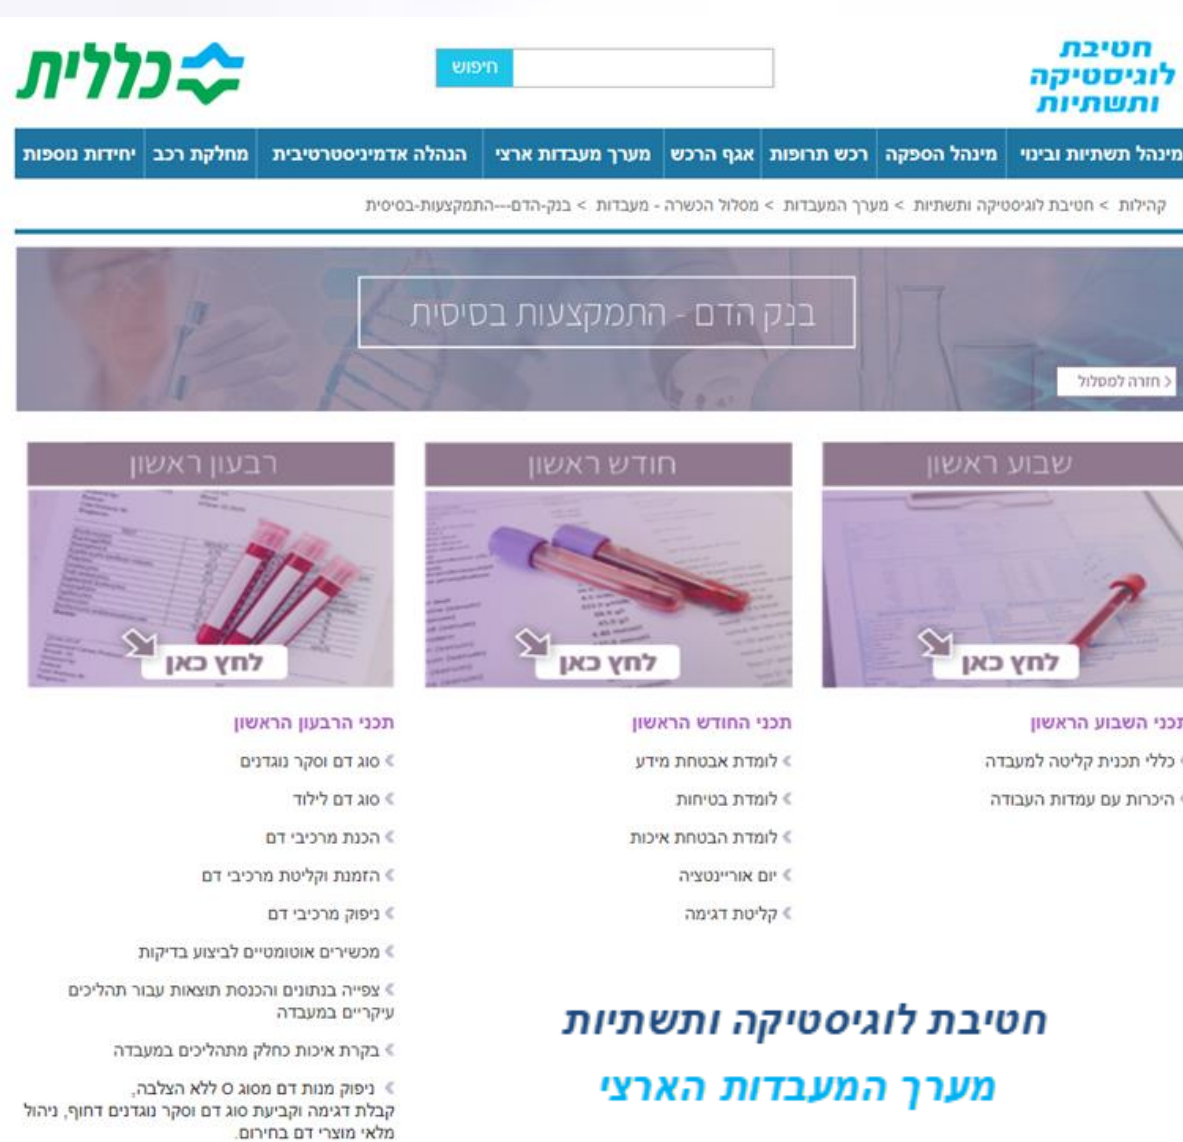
חטיבת לוגיסטיקה ותשתיות

חיפוש

כללית

מינהל תשתיות ובינוי | מינהל הספקה | רכש תרופות | אגף הרכש | מערך מעבדות ארצי | הנהלה אדמיניסטרטיבית | מחלקת רכב | יחידות נוספות

קהילות > חטיבת לוגיסטיקה ותשתיות > מערך המעבדות > מסלול הכשרה - מעבדות > בנק-הדם---התמקצעות-בסיסית

בנק הדם - התמקצעות בסיסית

< חזרה למסלול

שבוע ראשון

לחץ כאן

תכני השבוע הראשון

כללי תכנית קליטה למעבדה

היכרות עם עמדות העבודה

חודש ראשון

לחץ כאן

תכני החודש הראשון

< לומדת אבטחת מידע

< לומדת בטיחות

< לומדת הבטחת איכות

< יום אוריינטציה

< קליטת דגימה

רבעון ראשון

לחץ כאן

תכני הרבעון הראשון

< סוג דם וסקר נוגדנים

< סוג דם לילוד

< הכנת מרכיבי דם

< הזמנת וקליטת מרכיבי דם

< ניפוק מרכיבי דם

< מכשירים אוטומטיים לביצוע בדיקות

< צפייה בנתונים והכנסת תוצאות עבור תהליכים עיקריים במעבדה

< בקרת איכות כחלק מתהליכים במעבדה

< ניפוק מנות דם מסוג O ללא הצלבה, קבלת דגימה וקביעת סוג דם וסקר נוגדנים דחוף, ניהול מלאי מוצרי דם בחירום.

חטיבת לוגיסטיקה ותשתיות

מערך המעבדות הארצי